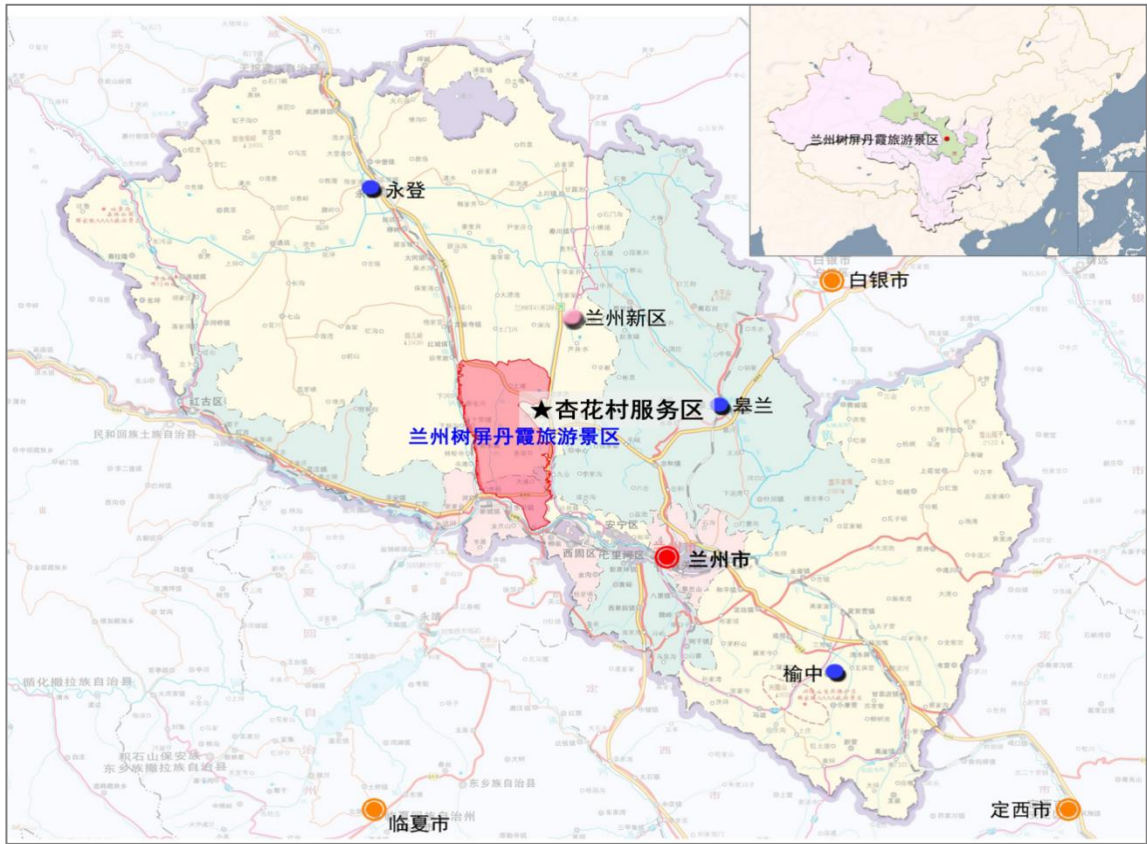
兰州树屏丹霞旅游景区

永登

白银市

兰州新区

★杏花村服务区

皋兰

兰州树屏丹霞旅游景区

红古区

民和回族土族自治县

安宁区

西固区

七里河区

兰州市

榆中

临夏市

定西市

积石山保安族东乡族撒拉族自治县

东乡族自治县

临夏回族自治州

循化撒拉族自治县